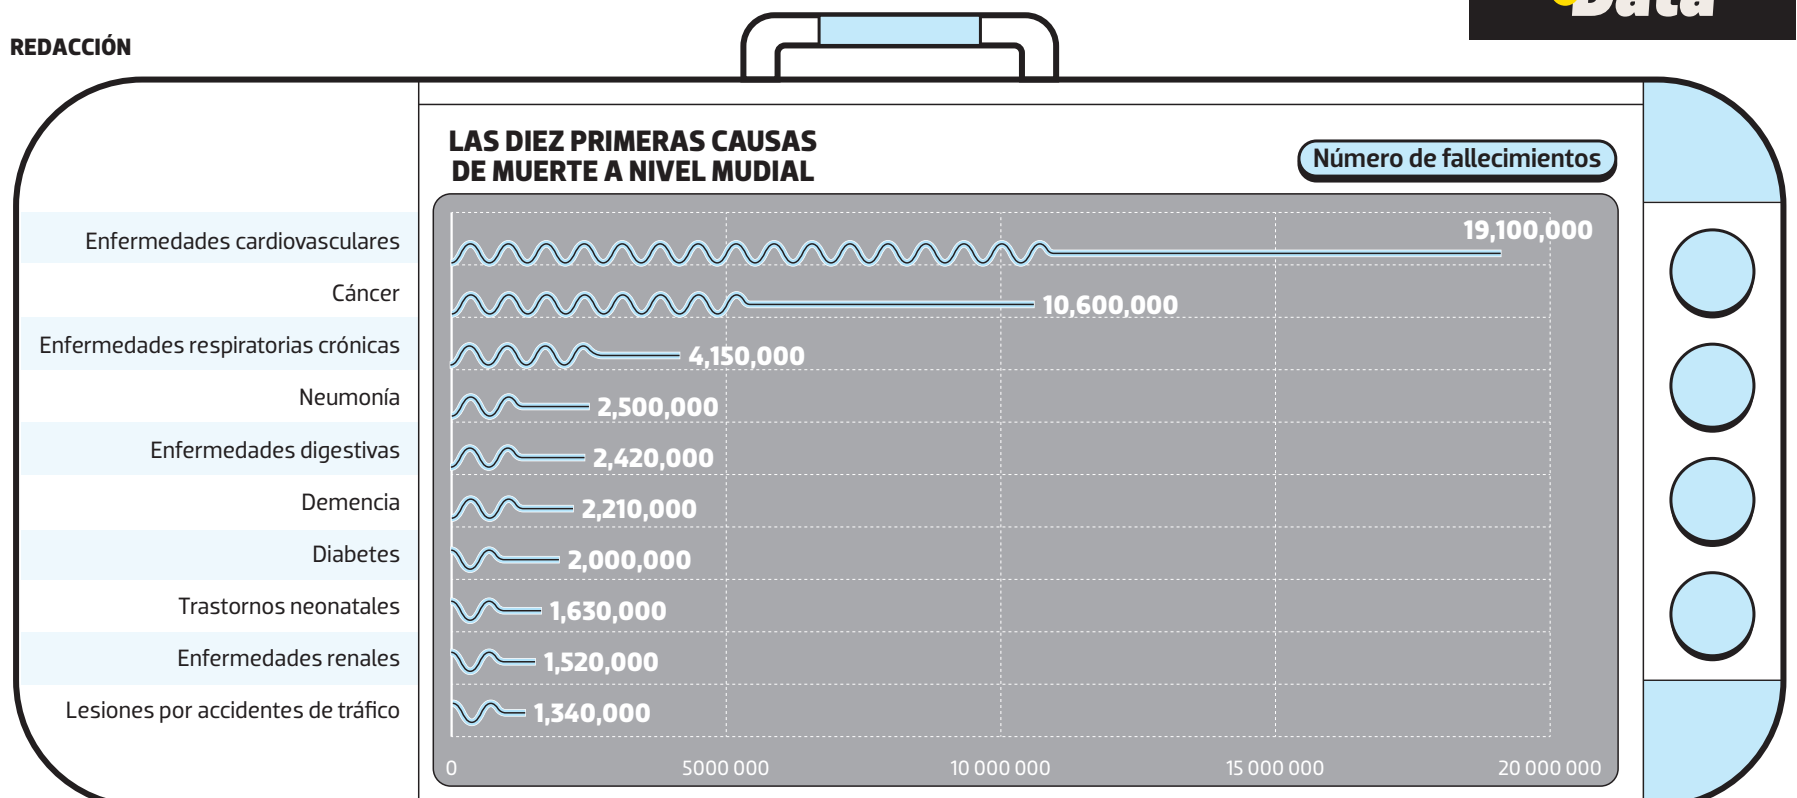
Data

REDACCIÓN

LAS DIEZ PRIMERAS CAUSAS DE MUERTE A NIVEL MUDIAL

Número de fallecimientos

| Causa | Número de fallecimientos |
|---|---|
| Enfermedades cardiovasculares | 19,100,000 |
| Cáncer | 10,600,000 |
| Enfermedades respiratorias crónicas | 4,150,000 |
| Neumonía | 2,500,000 |
| Enfermedades digestivas | 2,420,000 |
| Demencia | 2,210,000 |
| Diabetes | 2,000,000 |
| Trastornos neonatales | 1,630,000 |
| Enfermedades renales | 1,520,000 |
| Lesiones por accidentes de tráfico | 1,340,000 |

0 5000 000 10 000 000 15 000 000 20 000 000